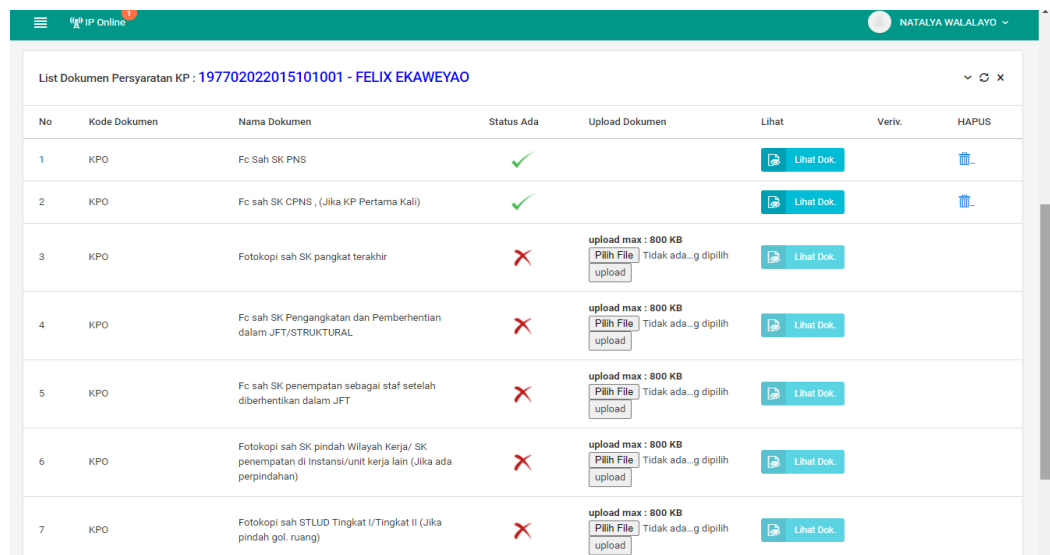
IP Online 1

NATALYA WALALAYO

List Dokumen Persyaratan KP : 197702022015101001 - FELIX EKAWEYAO

| No | Kode Dokumen | Nama Dokumen | Status Ada | Upload Dokumen | Lihat | Veriv. | HAPUS |
|---|---|---|---|---|---|---|---|
| 1 | KPO | Fc Sah SK PNS | ✓ | | Lihat Dok. | | |
| 2 | KPO | Fc sah SK CPNS , (Jika KP Pertama Kali) | ✓ | | Lihat Dok. | | |
| 3 | KPO | Fotokopi sah SK pangkat terakhir | ✗ | upload max : 800 KB Pilih File Tidak ada...g dipilih upload | Lihat Dok. | | |
| 4 | KPO | Fc sah SK Pengangkatan dan Pemberhentian dalam JFT/STRUKTURAL | ✗ | upload max : 800 KB Pilih File Tidak ada...g dipilih upload | Lihat Dok. | | |
| 5 | KPO | Fc sah SK penempatan sebagai staf setelah diberhentikan dalam JFT | ✗ | upload max : 800 KB Pilih File Tidak ada...g dipilih upload | Lihat Dok. | | |
| 6 | KPO | Fotokopi sah SK pindah Wilayah Kerja/ SK penempatan di Instansi/unit kerja lain (Jika ada perpindahan) | ✗ | upload max : 800 KB Pilih File Tidak ada...g dipilih upload | Lihat Dok. | | |
| 7 | KPO | Fotokopi sah STLUD Tingkat I/Tingkat II (Jika pindah gol. ruang) | ✗ | upload max : 800 KB Pilih File Tidak ada...g dipilih upload | Lihat Dok. | | |